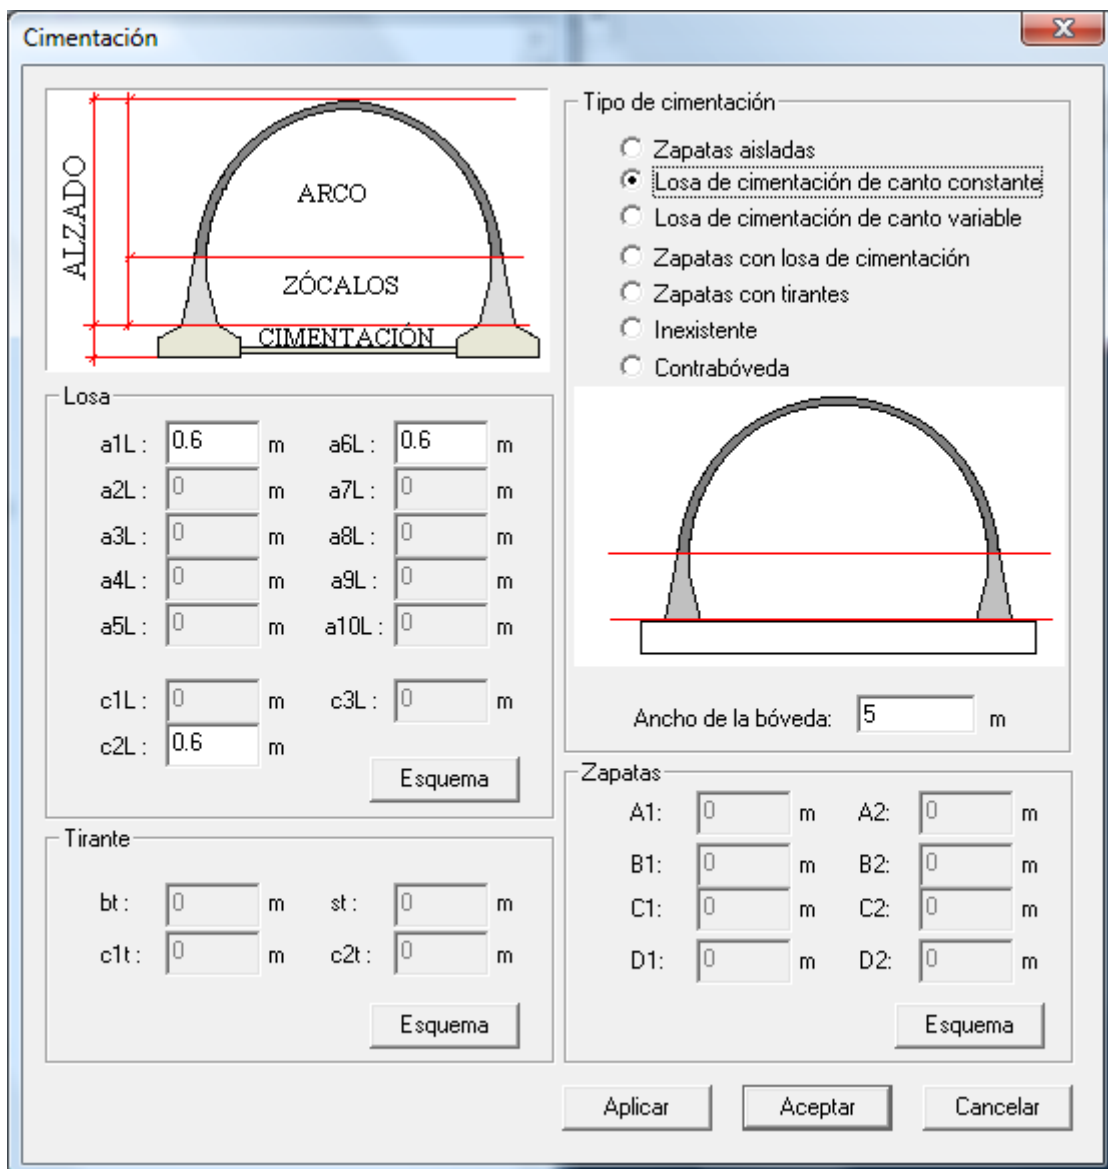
Cimentación

ALZADO
ARCO
ZÓCALOS
CIMENTACIÓN

Tipo de cimentación
Zapatas aisladas
Losa de cimentación de canto constante
Losa de cimentación de canto variable
Zapatas con losa de cimentación
Zapatas con tirantes
Inexistente
Contrabóveda

Losa
| | | | | | |
|---|---|---|---|---|---|
| a1L : | 0.6 | m | a6L : | 0.6 | m |
| a2L : | 0 | m | a7L : | 0 | m |
| a3L : | 0 | m | a8L : | 0 | m |
| a4L : | 0 | m | a9L : | 0 | m |
| a5L : | 0 | m | a10L : | 0 | m |

| | | | | | |
|---|---|---|---|---|---|
| c1L : | 0 | m | c3L : | 0 | m |
| c2L : | 0.6 | m | | | |

Esquema

Ancho de la bóveda: 5 m

Tirante
| | | | | | |
|---|---|---|---|---|---|
| bt : | 0 | m | st : | 0 | m |
| c1t : | 0 | m | c2t : | 0 | m |

Esquema

Zapatas
| | | | | | |
|---|---|---|---|---|---|
| A1: | 0 | m | A2: | 0 | m |
| B1: | 0 | m | B2: | 0 | m |
| C1: | 0 | m | C2: | 0 | m |
| D1: | 0 | m | D2: | 0 | m |

Esquema

Aplicar
Aceptar
Cancelar